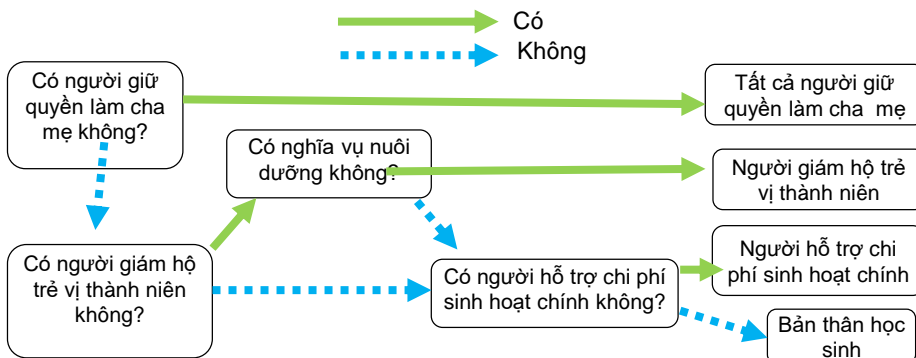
Có

Không

Có người giữ quyền làm cha mẹ không?

Tất cả người giữ quyền làm cha mẹ

Có nghĩa vụ nuôi dưỡng không?

Người giám hộ trẻ vị thành niên

Có người giám hộ trẻ vị thành niên không?

Có người hỗ trợ chi phí sinh hoạt chính không?

Người hỗ trợ chi phí sinh hoạt chính

Bản thân học sinh